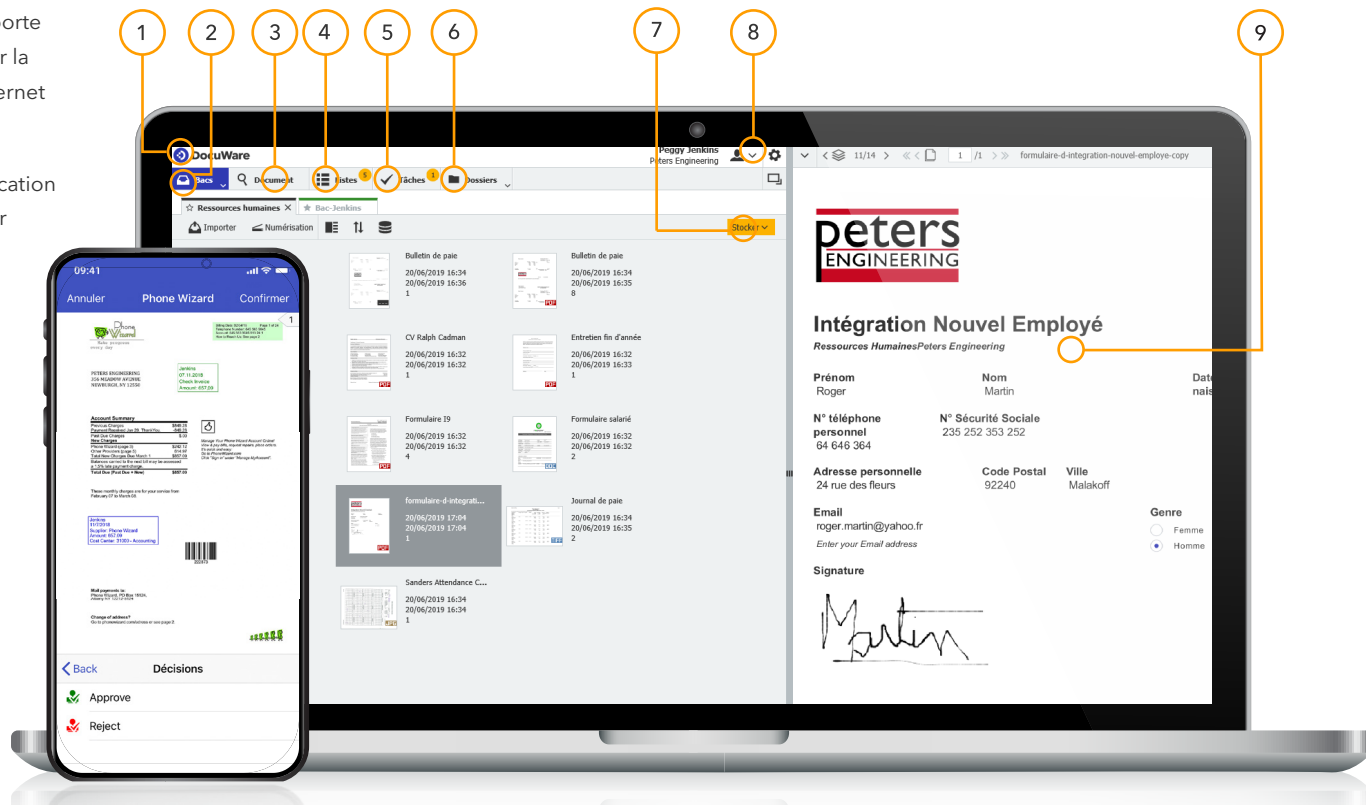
orte
r la
ernet

cation
r

1 2 3 4 5 6 7 8 9

DocuWare
Peggy Jenkins
Peters Engineering
Bacs
Document
Listes 5
Tâches 1
Dossiers
Ressources humaines
Bac-Jenkins
Importer
Numérisation
Stocker

Bulletin de paie
20/06/2019 16:34
20/06/2019 16:36
1

Bulletin de paie
20/06/2019 16:34
20/06/2019 16:35
8

CV Ralph Cadman
20/06/2019 16:32
20/06/2019 16:32
1

Entretien fin d'année
20/06/2019 16:32
20/06/2019 16:33
1

Formulaire I9
20/06/2019 16:32
20/06/2019 16:32
4

Formulaire salarié
20/06/2019 16:32
20/06/2019 16:32
2

formulaire-d-integrati...
20/06/2019 17:04
20/06/2019 17:04
1

Journal de paie
20/06/2019 16:34
20/06/2019 16:35
2

Sanders Attendance C...
20/06/2019 16:34
20/06/2019 16:34
1

11/14 1 /1 formulaire-d-integration-nouvel-employe-copy

peters
ENGINEERING

Intégration Nouvel Employé
Ressources HumainesPeters Engineering

Prénom
Roger
Nom
Martin
Date
nais

N° téléphone personnel
64 646 364
N° Sécurité Sociale
235 252 353 252

Adresse personnelle
24 rue des fleurs
Code Postal
92240
Ville
Malakoff

Email
roger.martin@yahoo.fr
Enter your Email address
Genre
Femme
Homme

Signature
Martin

09:41
Annuler
Phone Wizard
Confirmer
PETERS ENGINEERING
Jenkins
07.11.2018
Check Invoice
Amount: 657.09
Account Summary
Jenkins
Supplier: Phone Wizard
Amount: 657.09
Cost Center: 31300 - Accounting
Back
Décisions
Approve
Reject